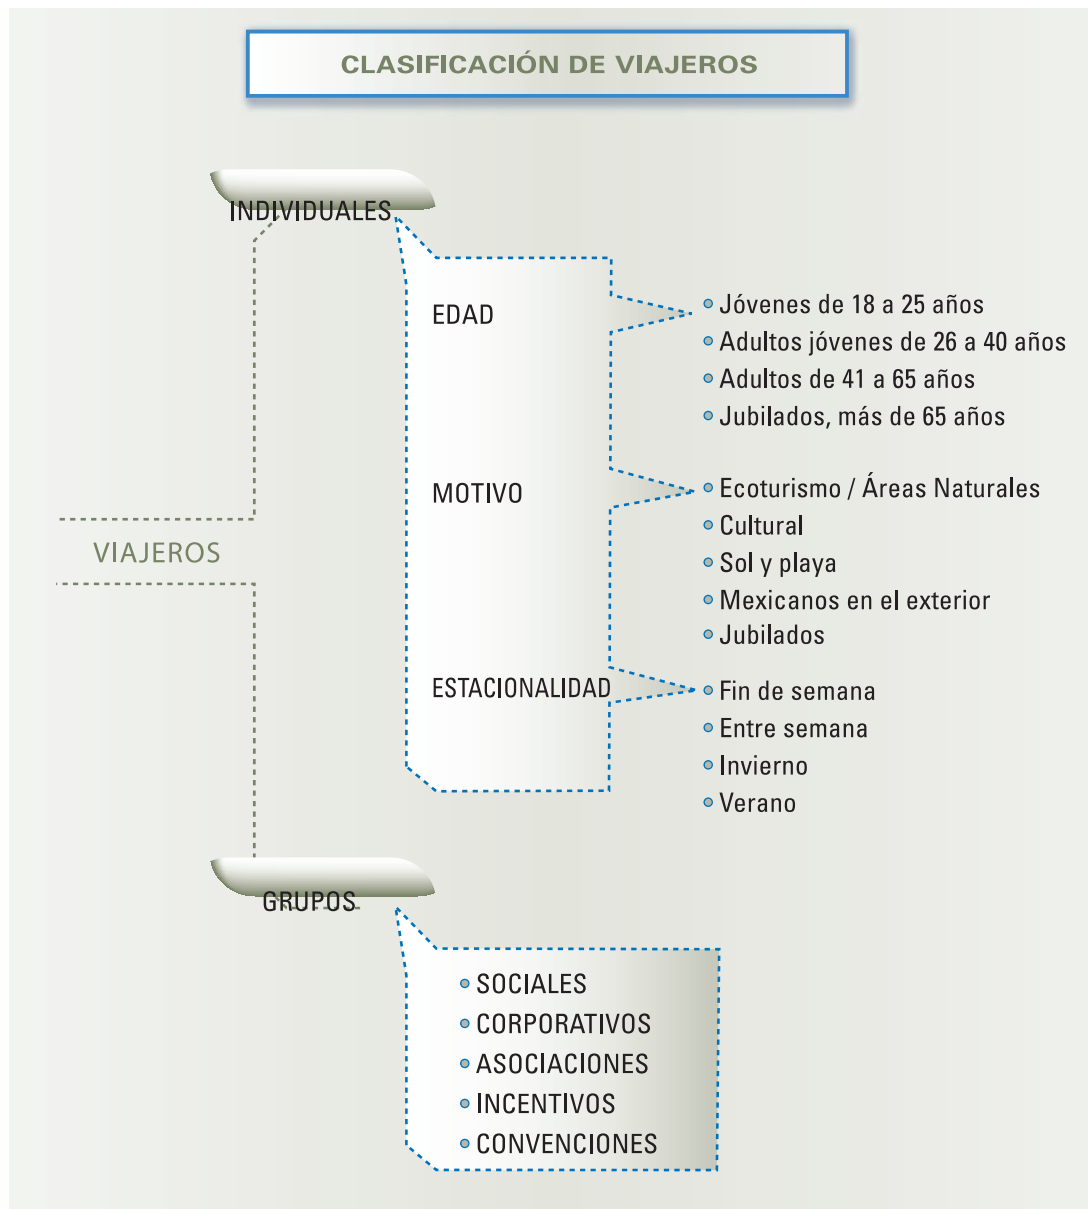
CLASIFICACIÓN DE VIAJEROS

INDIVIDUALES

EDAD

Jóvenes de 18 a 25 años
Adultos jóvenes de 26 a 40 años
Adultos de 41 a 65 años
Jubilados, más de 65 años

MOTIVO

Ecoturismo / Áreas Naturales
Cultural
Sol y playa
Mexicanos en el exterior
Jubilados

ESTACIONALIDAD

Fin de semana
Entre semana
Invierno
Verano

VIAJEROS

GRUPOS

SOCIALES
CORPORATIVOS
ASOCIACIONES
INCENTIVOS
CONVENCIONES